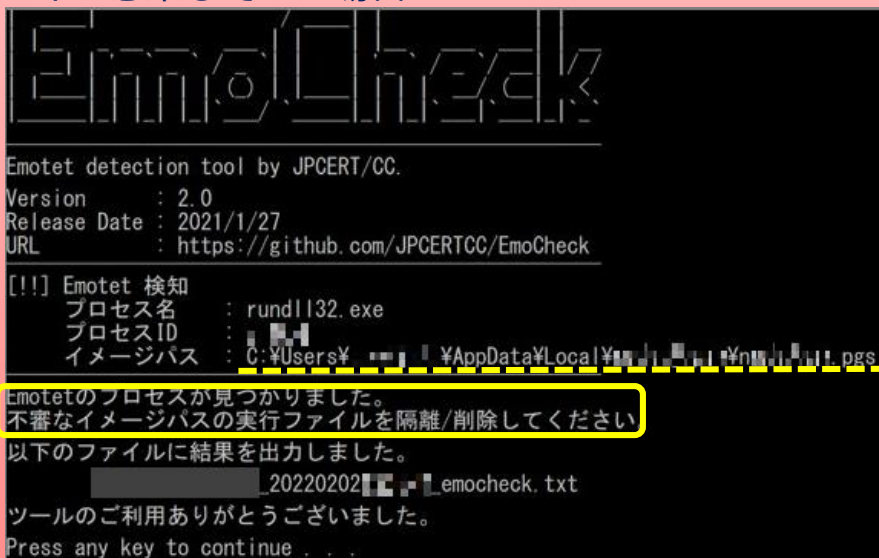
EmoCheck

Emotet detection tool by JPCERT/CC.

Version : 2.0
Release Date : 2021/1/27
URL : https://github.com/JPCERTCC/EmoCheck

[!!] Emotet 検知
プロセス名 : rundll32.exe
プロセスID : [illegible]
イメージパス : C:¥Users¥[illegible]¥AppData¥Local¥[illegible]¥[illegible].pgs

Emotetのプロセスが見つかりました。
不審なイメージパスの実行ファイルを隔離/削除してください

以下のファイルに結果を出力しました。
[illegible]_20220202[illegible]_emocheck.txt

ツールのご利用ありがとうございました。

Press any key to continue . . .